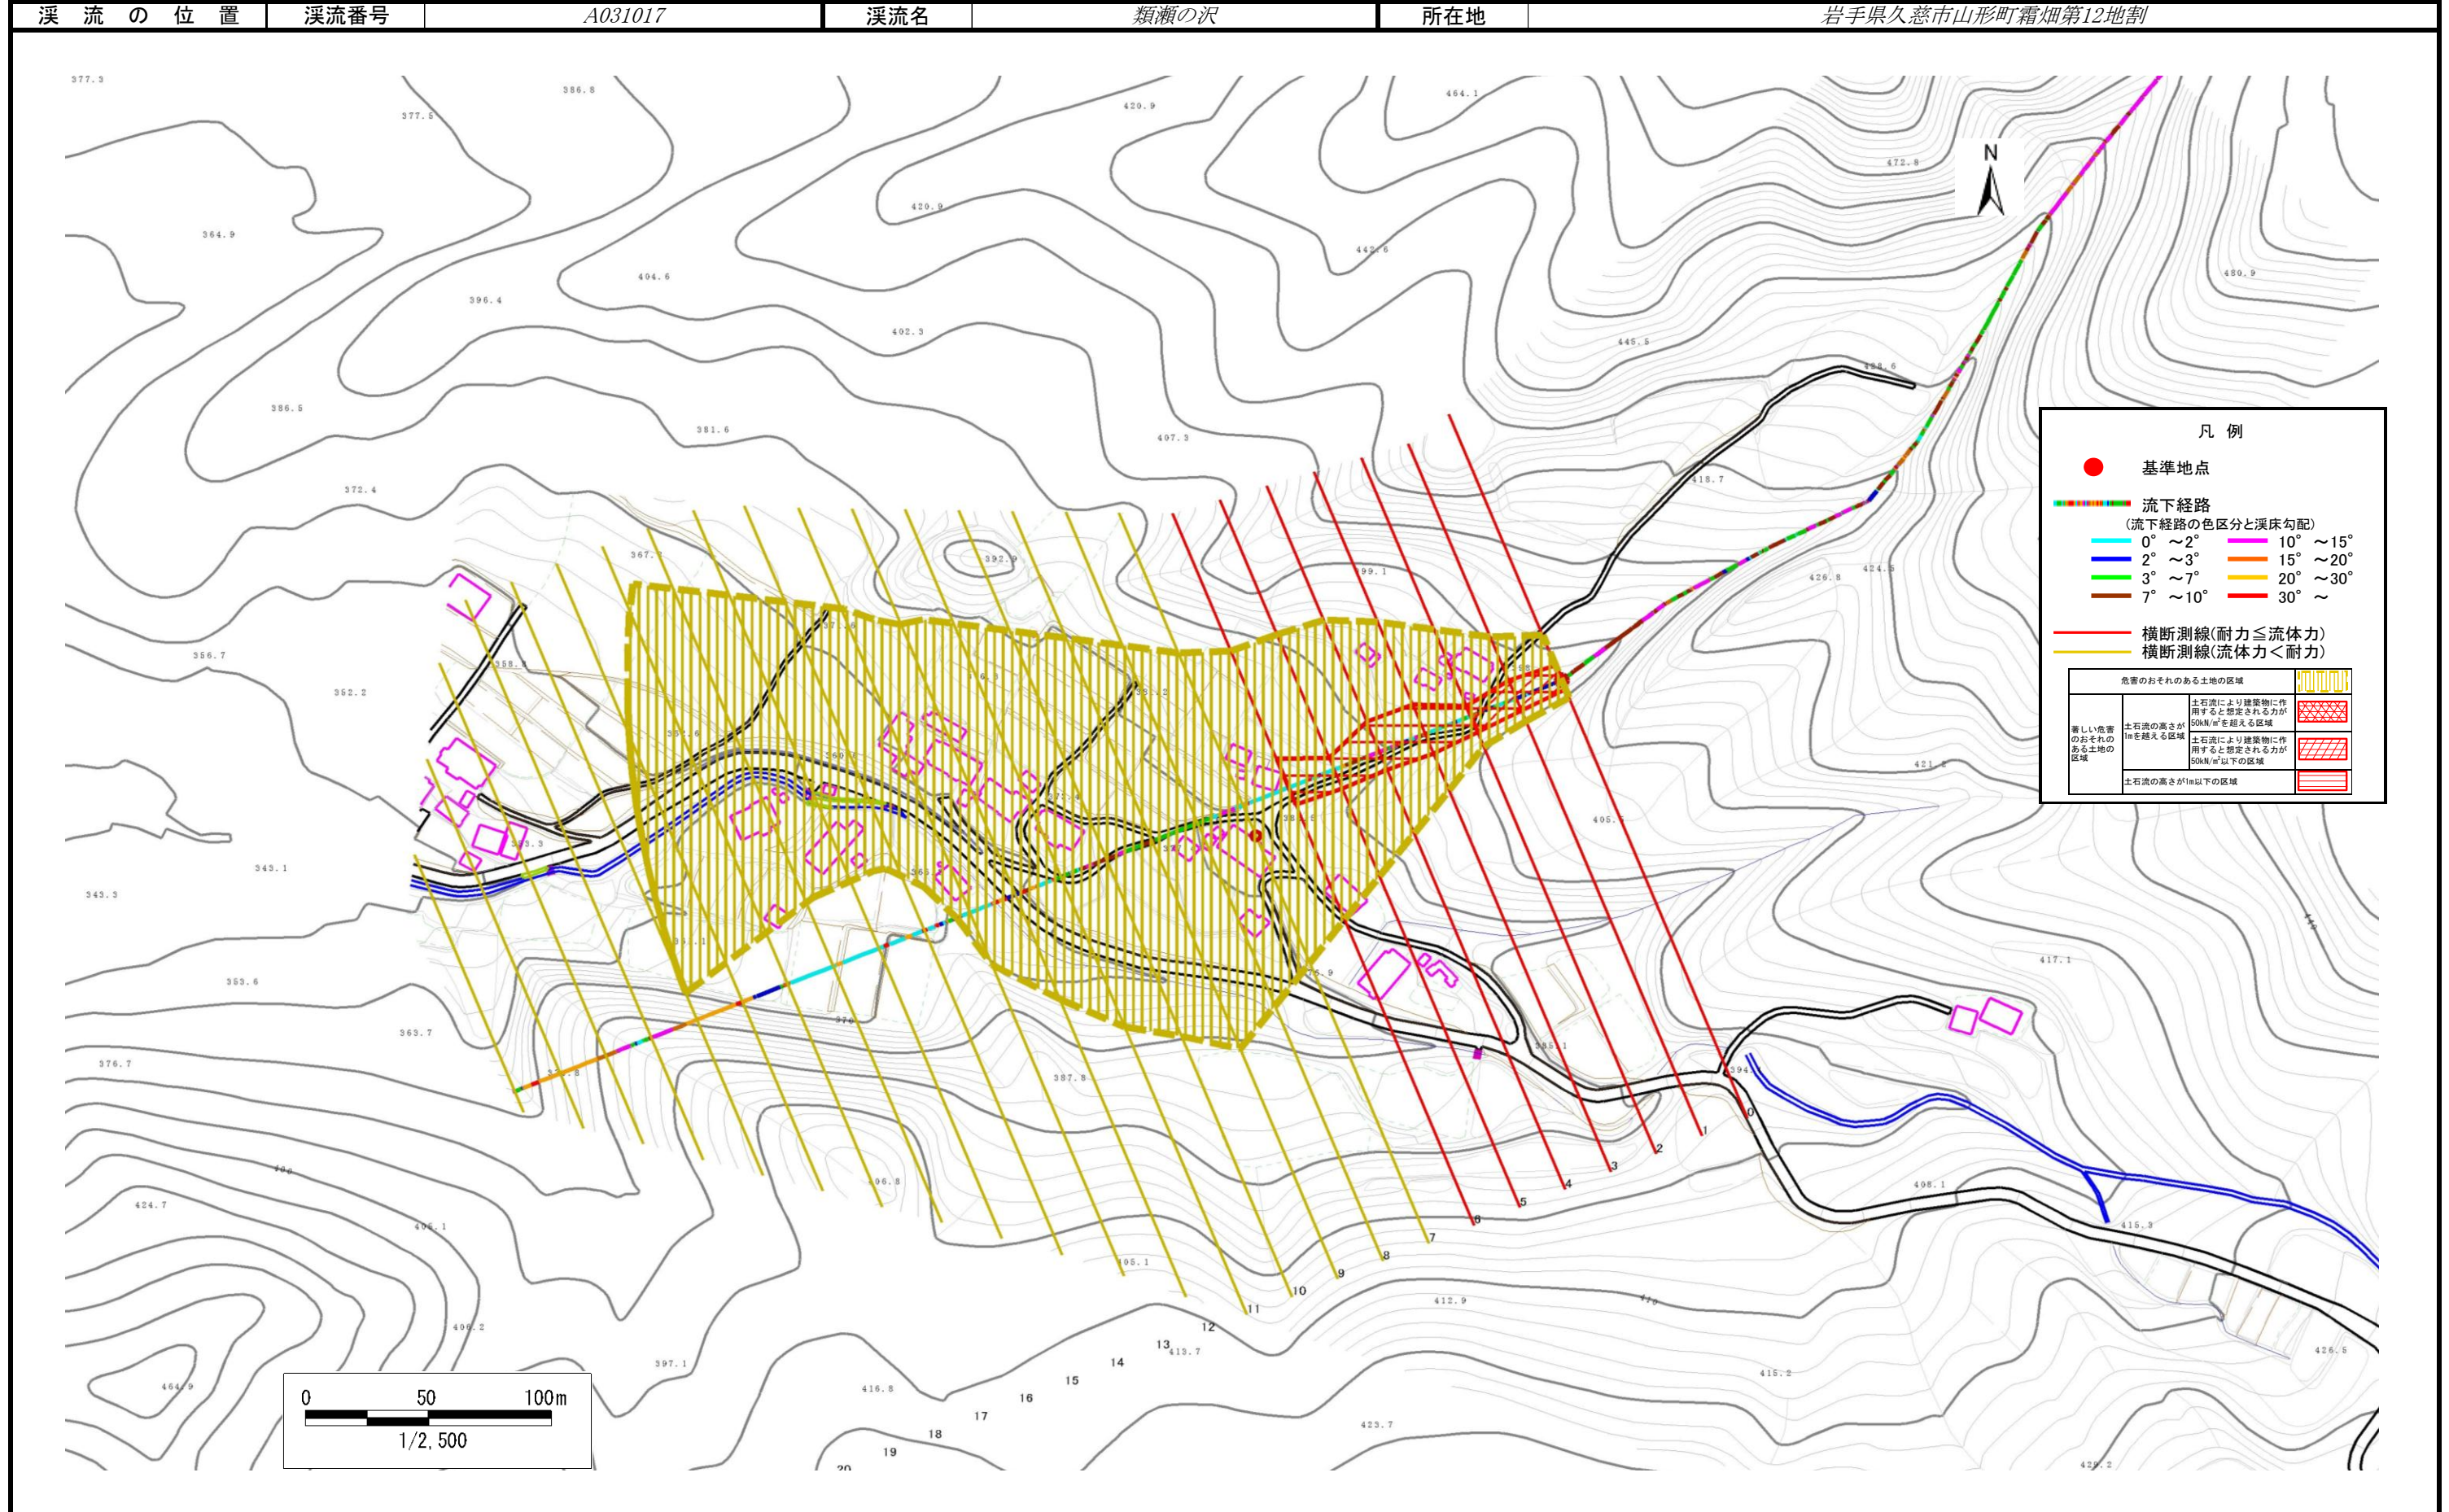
| 渓 流 の 位 置 | 渓流番号 | A031017 | 渓流名 | 類瀬の沢 | 所在地 | 岩手県久慈市山形町霜畑第12地割 |
|---|---|---|---|---|---|---|

377.3
386.8
377.5
420.9
464.1
472.8
364.9
420.9
442.6
404.6
396.4
480.9
402.3
445.5
386.5
381.6
407.3
418.7
372.4
367.7
392.9
99.1
426.8
424.6
356.7
352.2
421.2
405.
343.1
343.3
353.6
417.1
363.7
376.7
387.8
408.1
415.3
424.7
406.1
96.8
405.1
412.9
406.2
397.1
413.7
415.2
426.5
464.9
416.8
423.7
426.2

N

凡 例
基準地点
流下経路
(流下経路の色区分と渓床勾配)
0° ～2°
2° ～3°
3° ～7°
7° ～10°
10° ～15°
15° ～20°
20° ～30°
30° ～
横断測線(耐力≦流体力)
横断測線(流体力＜耐力)

| 危害のおそれのある土地の区域 | | | |
|---|---|---|---|
| 著しい危害のおそれのある土地の区域 | 土石流の高さが1mを超える区域 | 土石流により建築物に作用すると想定される力が50kN/m²を超える区域 | |
| | | 土石流により建築物に作用すると想定される力が50kN/m²以下の区域 | |
| | 土石流の高さが1m以下の区域 | | |

0
1
2
3
4
5
6
7
8
9
10
11
12
13
14
15
16
17
18
19
20

0 50 100m
1/2,500